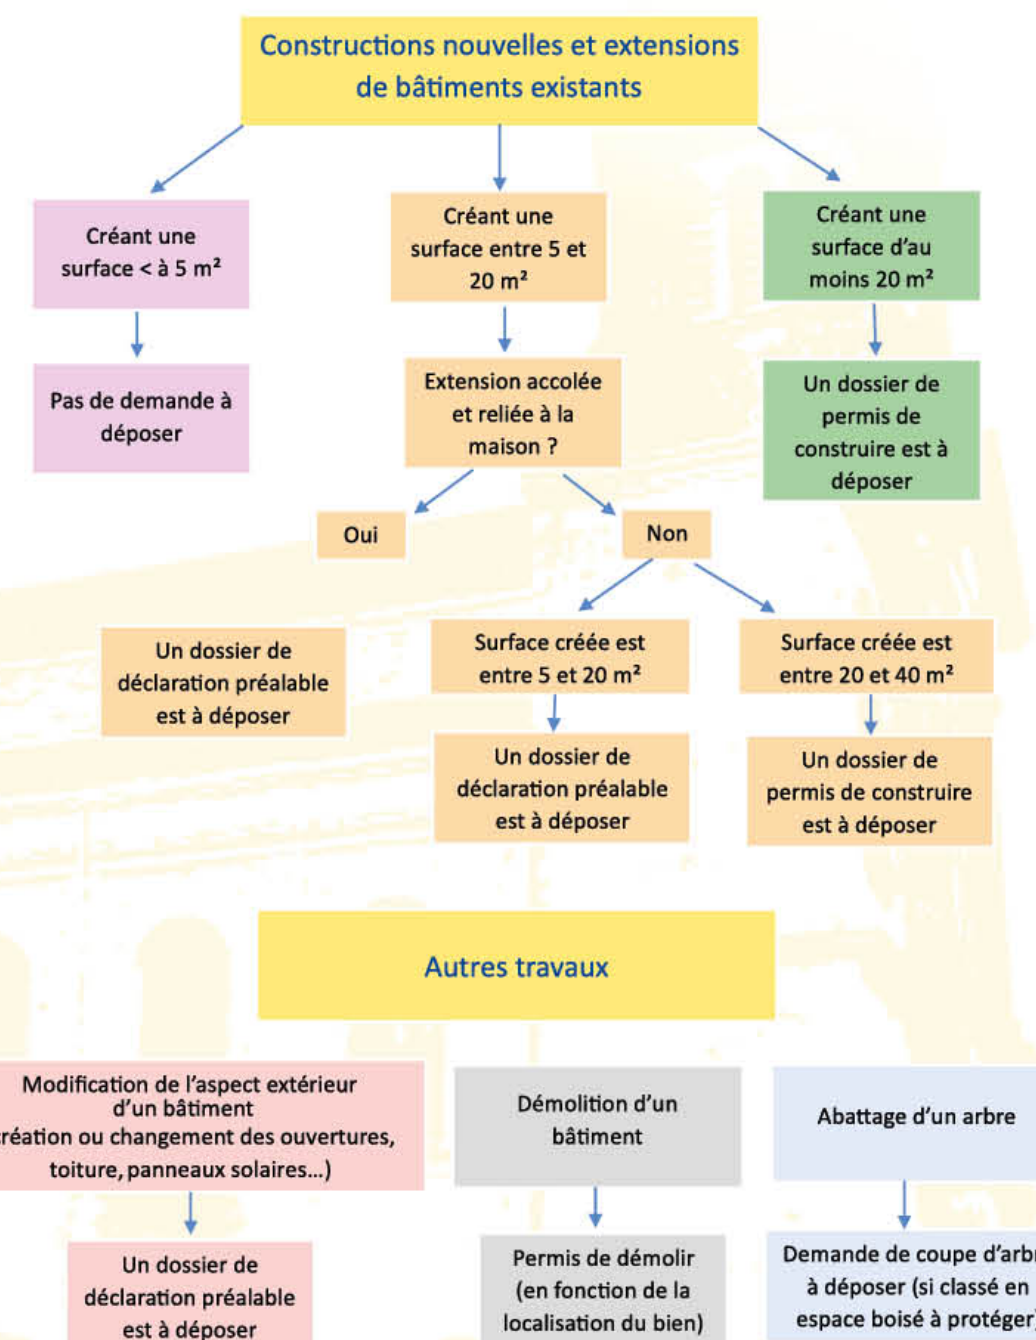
Constructions nouvelles et extensions de bâtiments existants

Créant une surface < à 5 m²

Pas de demande à déposer

Créant une surface entre 5 et 20 m²

Extension accolée et reliée à la maison ?

Oui

Un dossier de déclaration préalable est à déposer

Non

Surface créée est entre 5 et 20 m²

Un dossier de déclaration préalable est à déposer

Surface créée est entre 20 et 40 m²

Un dossier de permis de construire est à déposer

Créant une surface d'au moins 20 m²

Un dossier de permis de construire est à déposer

Autres travaux

Modification de l'aspect extérieur d'un bâtiment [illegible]réation ou changement des ouvertures, toiture, panneaux solaires...)

Un dossier de déclaration préalable est à déposer

Démolition d'un bâtiment

Permis de démolir (en fonction de la localisation du bien)

Abattage d'un arbre

Demande de coupe d'arb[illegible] à déposer (si classé en espace boisé à protéger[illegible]